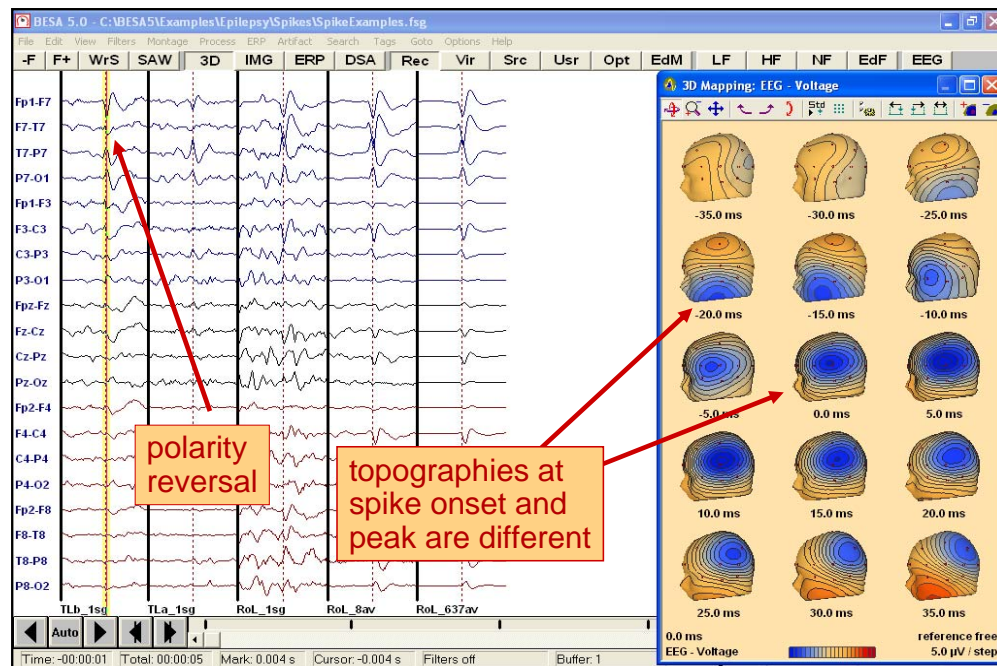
BESA 5.0 - C:\BESA5\Examples\Epilepsy\Spikes\SpikeExamples.fsg

File Edit View Filters Montage Process ERP Artifact Search Tags Goto Options Help

-F F+ WrS SAW 3D IMG ERP DSA Rec Vir Src Usr Opt EdM LF HF NF EdF EEG

Fp1-F7
F7-T7
T7-P7
P7-O1
Fp1-F3
F3-C3
C3-P3
P3-O1
Fpz-Fz
Fz-Cz
Cz-Pz
Pz-Oz
Fp2-F4
F4-C4
C4-P4
P4-O2
Fp2-F8
F8-T8
T8-P8
P8-O2

TLb_1sg TLa_1sg RoL_1sg RoL_8av RoL_637av

Auto

Time: -00:00:01 Total: 00:00:05 Mark: 0.004 s Cursor: -0.004 s Filters off Buffer: 1

polarity reversal

topographies at spike onset and peak are different

3D Mapping: EEG - Voltage

-35.0 ms -30.0 ms -25.0 ms
-20.0 ms -15.0 ms -10.0 ms
-5.0 ms 0.0 ms 5.0 ms
10.0 ms 15.0 ms 20.0 ms
25.0 ms 30.0 ms 35.0 ms

0.0 ms
EEG - Voltage
reference free
5.0 µV / step